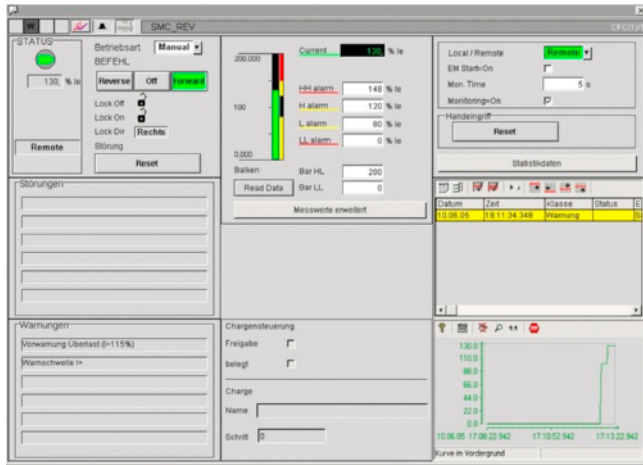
W ▲ SMC_REV

STATUS

130, % Ie

Remote

Betriebsart Manual

BEFEHL

Reverse Off Forward

Lock Off

Lock On

Lock Dir Rechts

Störung

Reset

200,000

100

0,000

Current 130, % Ie

HH alarm 148 % Ie

H alarm 120 % Ie

L alarm 80 % Ie

LL alarm 0 % Ie

Balken

Read Data

Bar HL 200

Bar LL 0

Messwerte erweitert

Local / Remote Remote

EM Start=On

Mon. Time 5 s

Monitoring=On

Handeingriff

Reset

Statistikdaten

Störungen

| Datum | Zeit | Klasse | Status | E |
|---|---|---|---|---|
| 10.06.05 | 19:11:34.348 | Warnung | | S |

Warnungen

Vorwarnung Überlast (I>115%)

Warnschwelle I>

Chargensteuerung

Freigabe

belegt

Charge

Name

Schritt 0

1:1

130.0
110.0
88.0
66.0
44.0
22.0
0.0

10.06.05 17:08:22.942 17:10:52.942 17:13:22.942

Kurve im Vordergrund